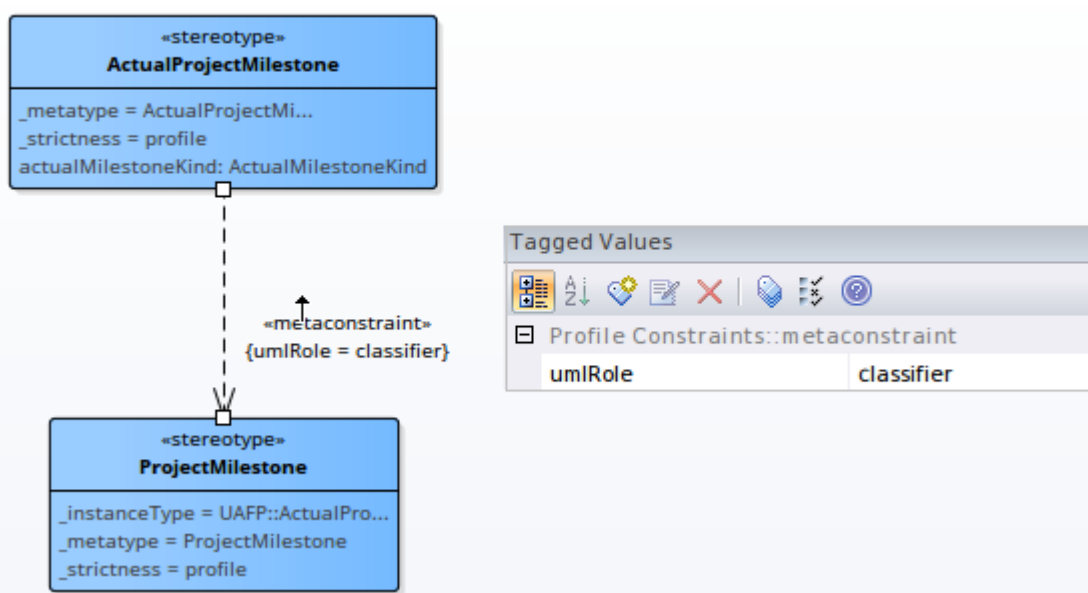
«stereotype»
ActualProjectMilestone

_metatype = ActualProjectMi...
_strictness = profile
actualMilestoneKind: ActualMilestoneKind

«metaconstraint»
{umlRole = classifier}

«stereotype»
ProjectMilestone

_instanceType = UAFP::ActualPro...
_metatype = ProjectMilestone
_strictness = profile

Tagged Values

Profile Constraints::metaconstraint

| umlRole | classifier |
|---|---|